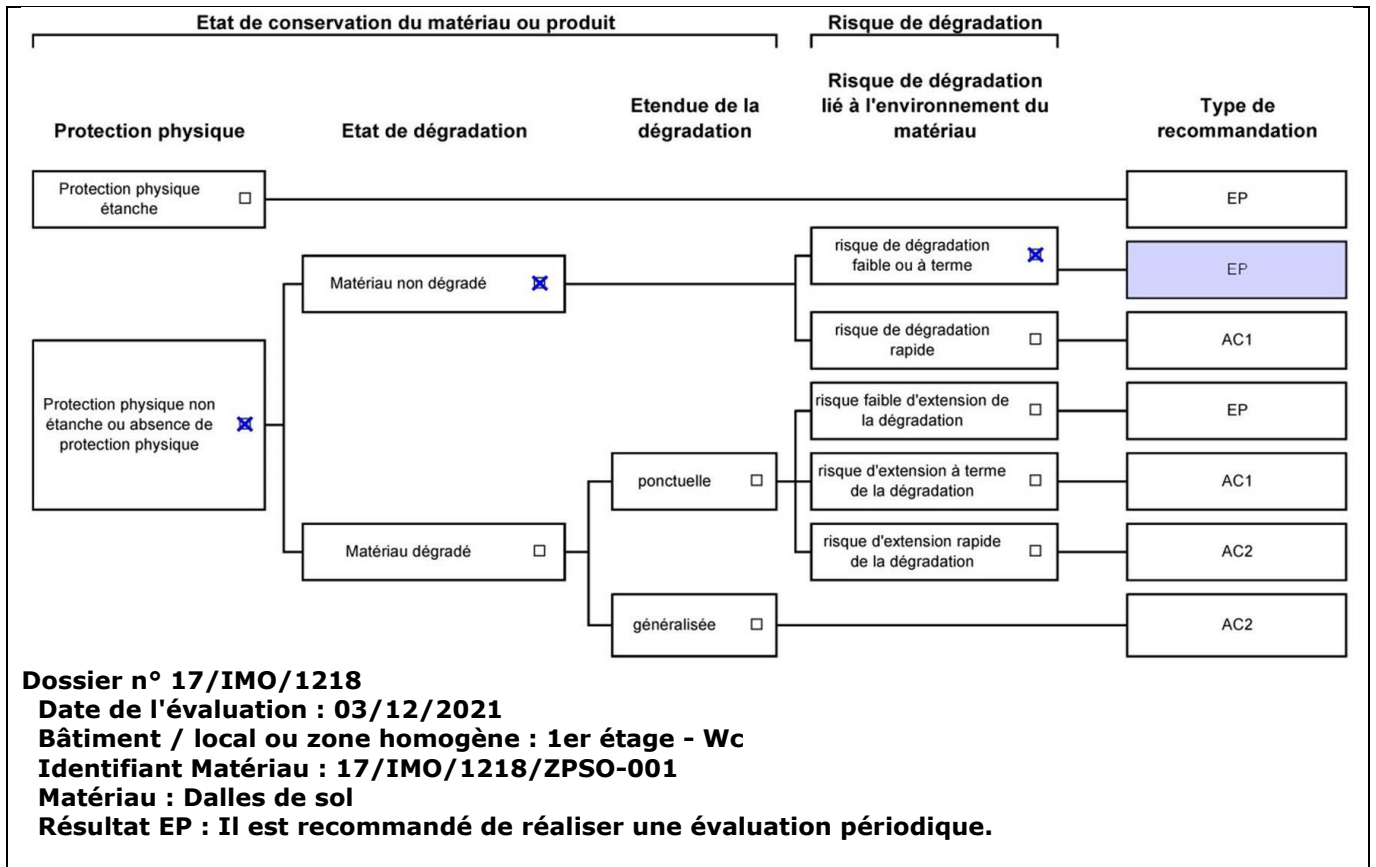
Etat de conservation du matériau ou produit

Risque de dégradation

Protection physique

Etat de dégradation

Etendue de la dégradation

Risque de dégradation lié à l'environnement du matériau

Type de recommandation

Protection physique étanche ☐

EP

Matériau non dégradé ☒

risque de dégradation faible ou à terme ☒

EP

risque de dégradation rapide ☐

AC1

Protection physique non étanche ou absence de protection physique ☒

risque faible d'extension de la dégradation ☐

EP

ponctuelle ☐

risque d'extension à terme de la dégradation ☐

AC1

Matériau dégradé ☐

risque d'extension rapide de la dégradation ☐

AC2

généralisée ☐

AC2

Dossier n° 17/IMO/1218
Date de l'évaluation : 03/12/2021
Bâtiment / local ou zone homogène : 1er étage - Wc
Identifiant Matériau : 17/IMO/1218/ZPSO-001
Matériau : Dalles de sol
Résultat EP : Il est recommandé de réaliser une évaluation périodique.